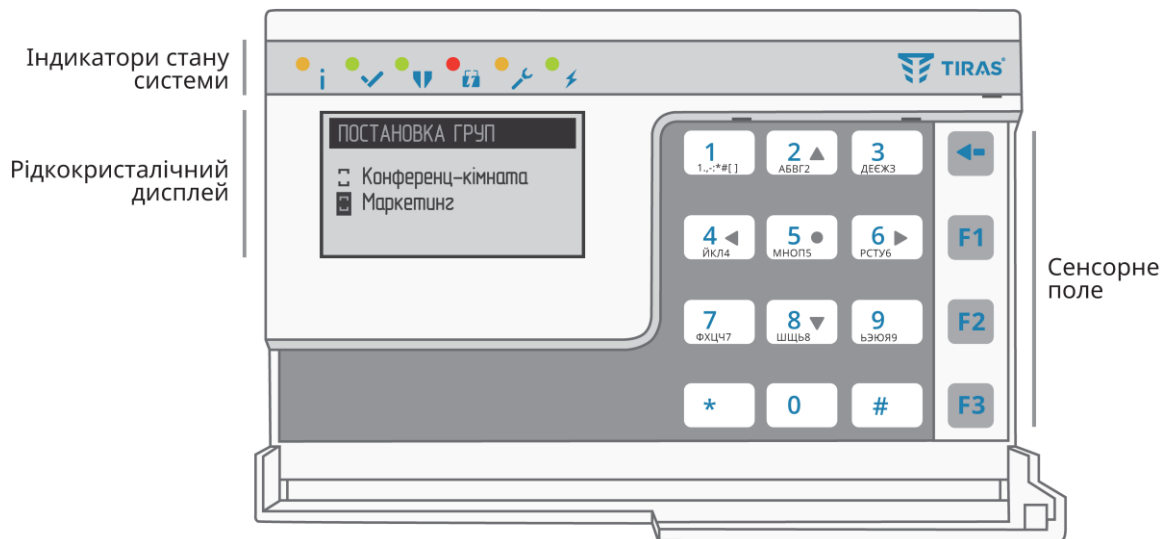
Індикатори стану системи

Рідкокристалічний дисплей

Сенсорне поле

TIRAS

ПОСТАНОВКА ГРУП

Конференц-кімната
Маркетинг

1
1.,-:*#[ ]

2
АБВГ2

3
ДЕЄЖЗ

4
ЙКЛ4

5
МНОП5

6
РСТУ6

7
ФХЦЧ7

8
ШЩЬ8

9
ЬЭЮЯ9

*

0

#

F1

F2

F3